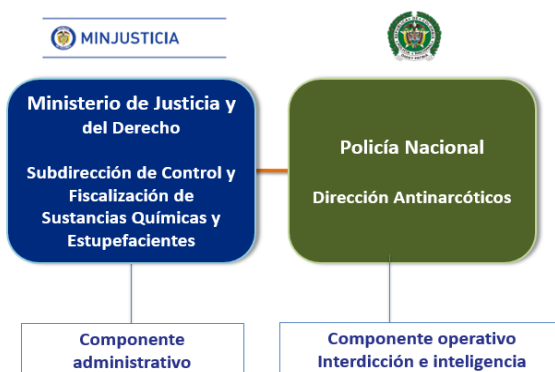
MINJUSTICIA

Ministerio de Justicia y del Derecho

Subdirección de Control y Fiscalización de Sustancias Químicas y Estupefacientes

Policía Nacional

Dirección Antinarcóticos

Componente administrativo

Componente operativo Interdicción e inteligencia